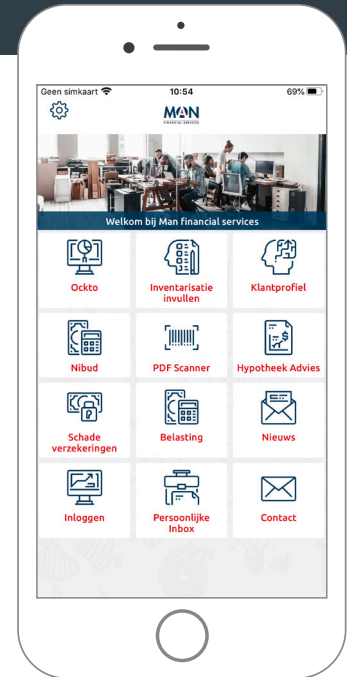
Geen simkaart 10:54 69%

MAN
FINANCIAL SERVICES

Welkom bij Man financial services

Ockto

Inventarisatie invullen

Klantprofiel

Nibud

PDF Scanner

Hypotheek Advies

Schade verzekeringen

Belasting

Nieuws

Inloggen

Persoonlijke Inbox

Contact